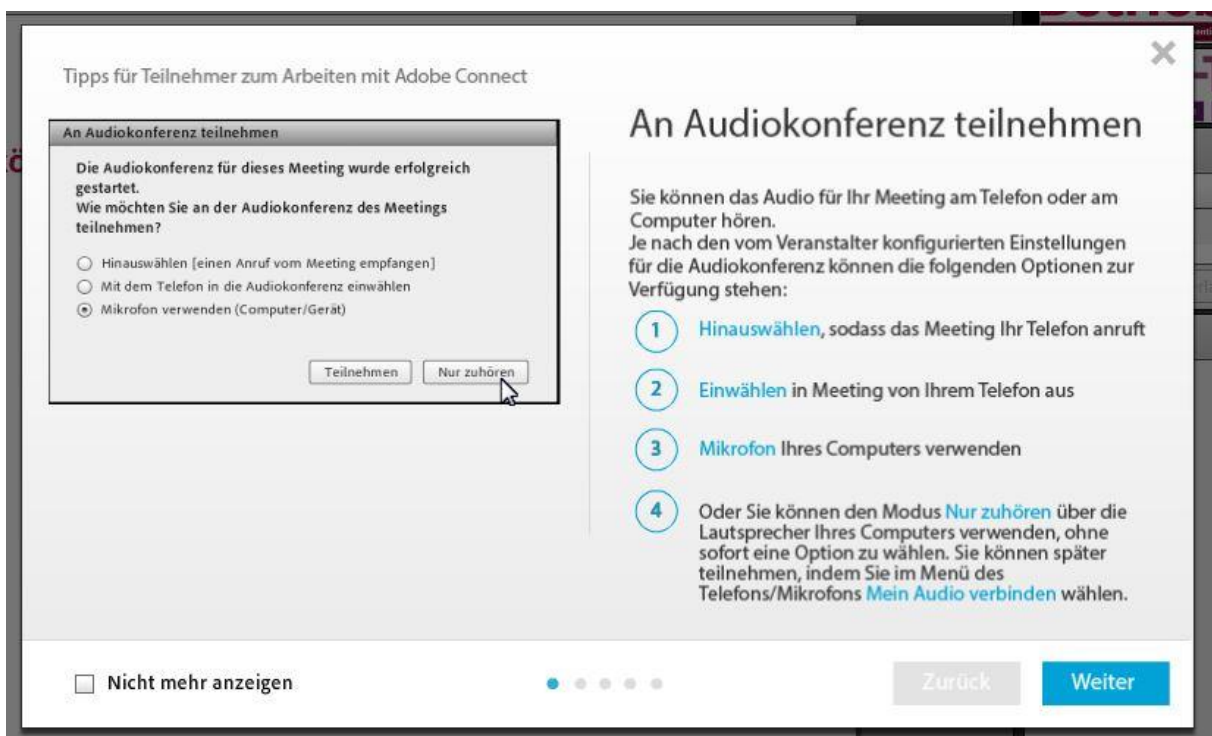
Tipps für Teilnehmer zum Arbeiten mit Adobe Connect

×

An Audiokonferenz teilnehmen

Die Audiokonferenz für dieses Meeting wurde erfolgreich gestartet.
Wie möchten Sie an der Audiokonferenz des Meetings teilnehmen?

Hinauswählen [einen Anruf vom Meeting empfangen]

Mit dem Telefon in die Audiokonferenz einwählen

Mikrofon verwenden (Computer/Gerät)

Teilnehmen

Nur zuhören

An Audiokonferenz teilnehmen

Sie können das Audio für Ihr Meeting am Telefon oder am Computer hören.
Je nach den vom Veranstalter konfigurierten Einstellungen für die Audiokonferenz können die folgenden Optionen zur Verfügung stehen:

1 Hinauswählen, sodass das Meeting Ihr Telefon anruft

2 Einwählen in Meeting von Ihrem Telefon aus

3 Mikrofon Ihres Computers verwenden

4 Oder Sie können den Modus Nur zuhören über die Lautsprecher Ihres Computers verwenden, ohne sofort eine Option zu wählen. Sie können später teilnehmen, indem Sie im Menü des Telefons/Mikrofons Mein Audio verbinden wählen.

Nicht mehr anzeigen

Zurück

Weiter